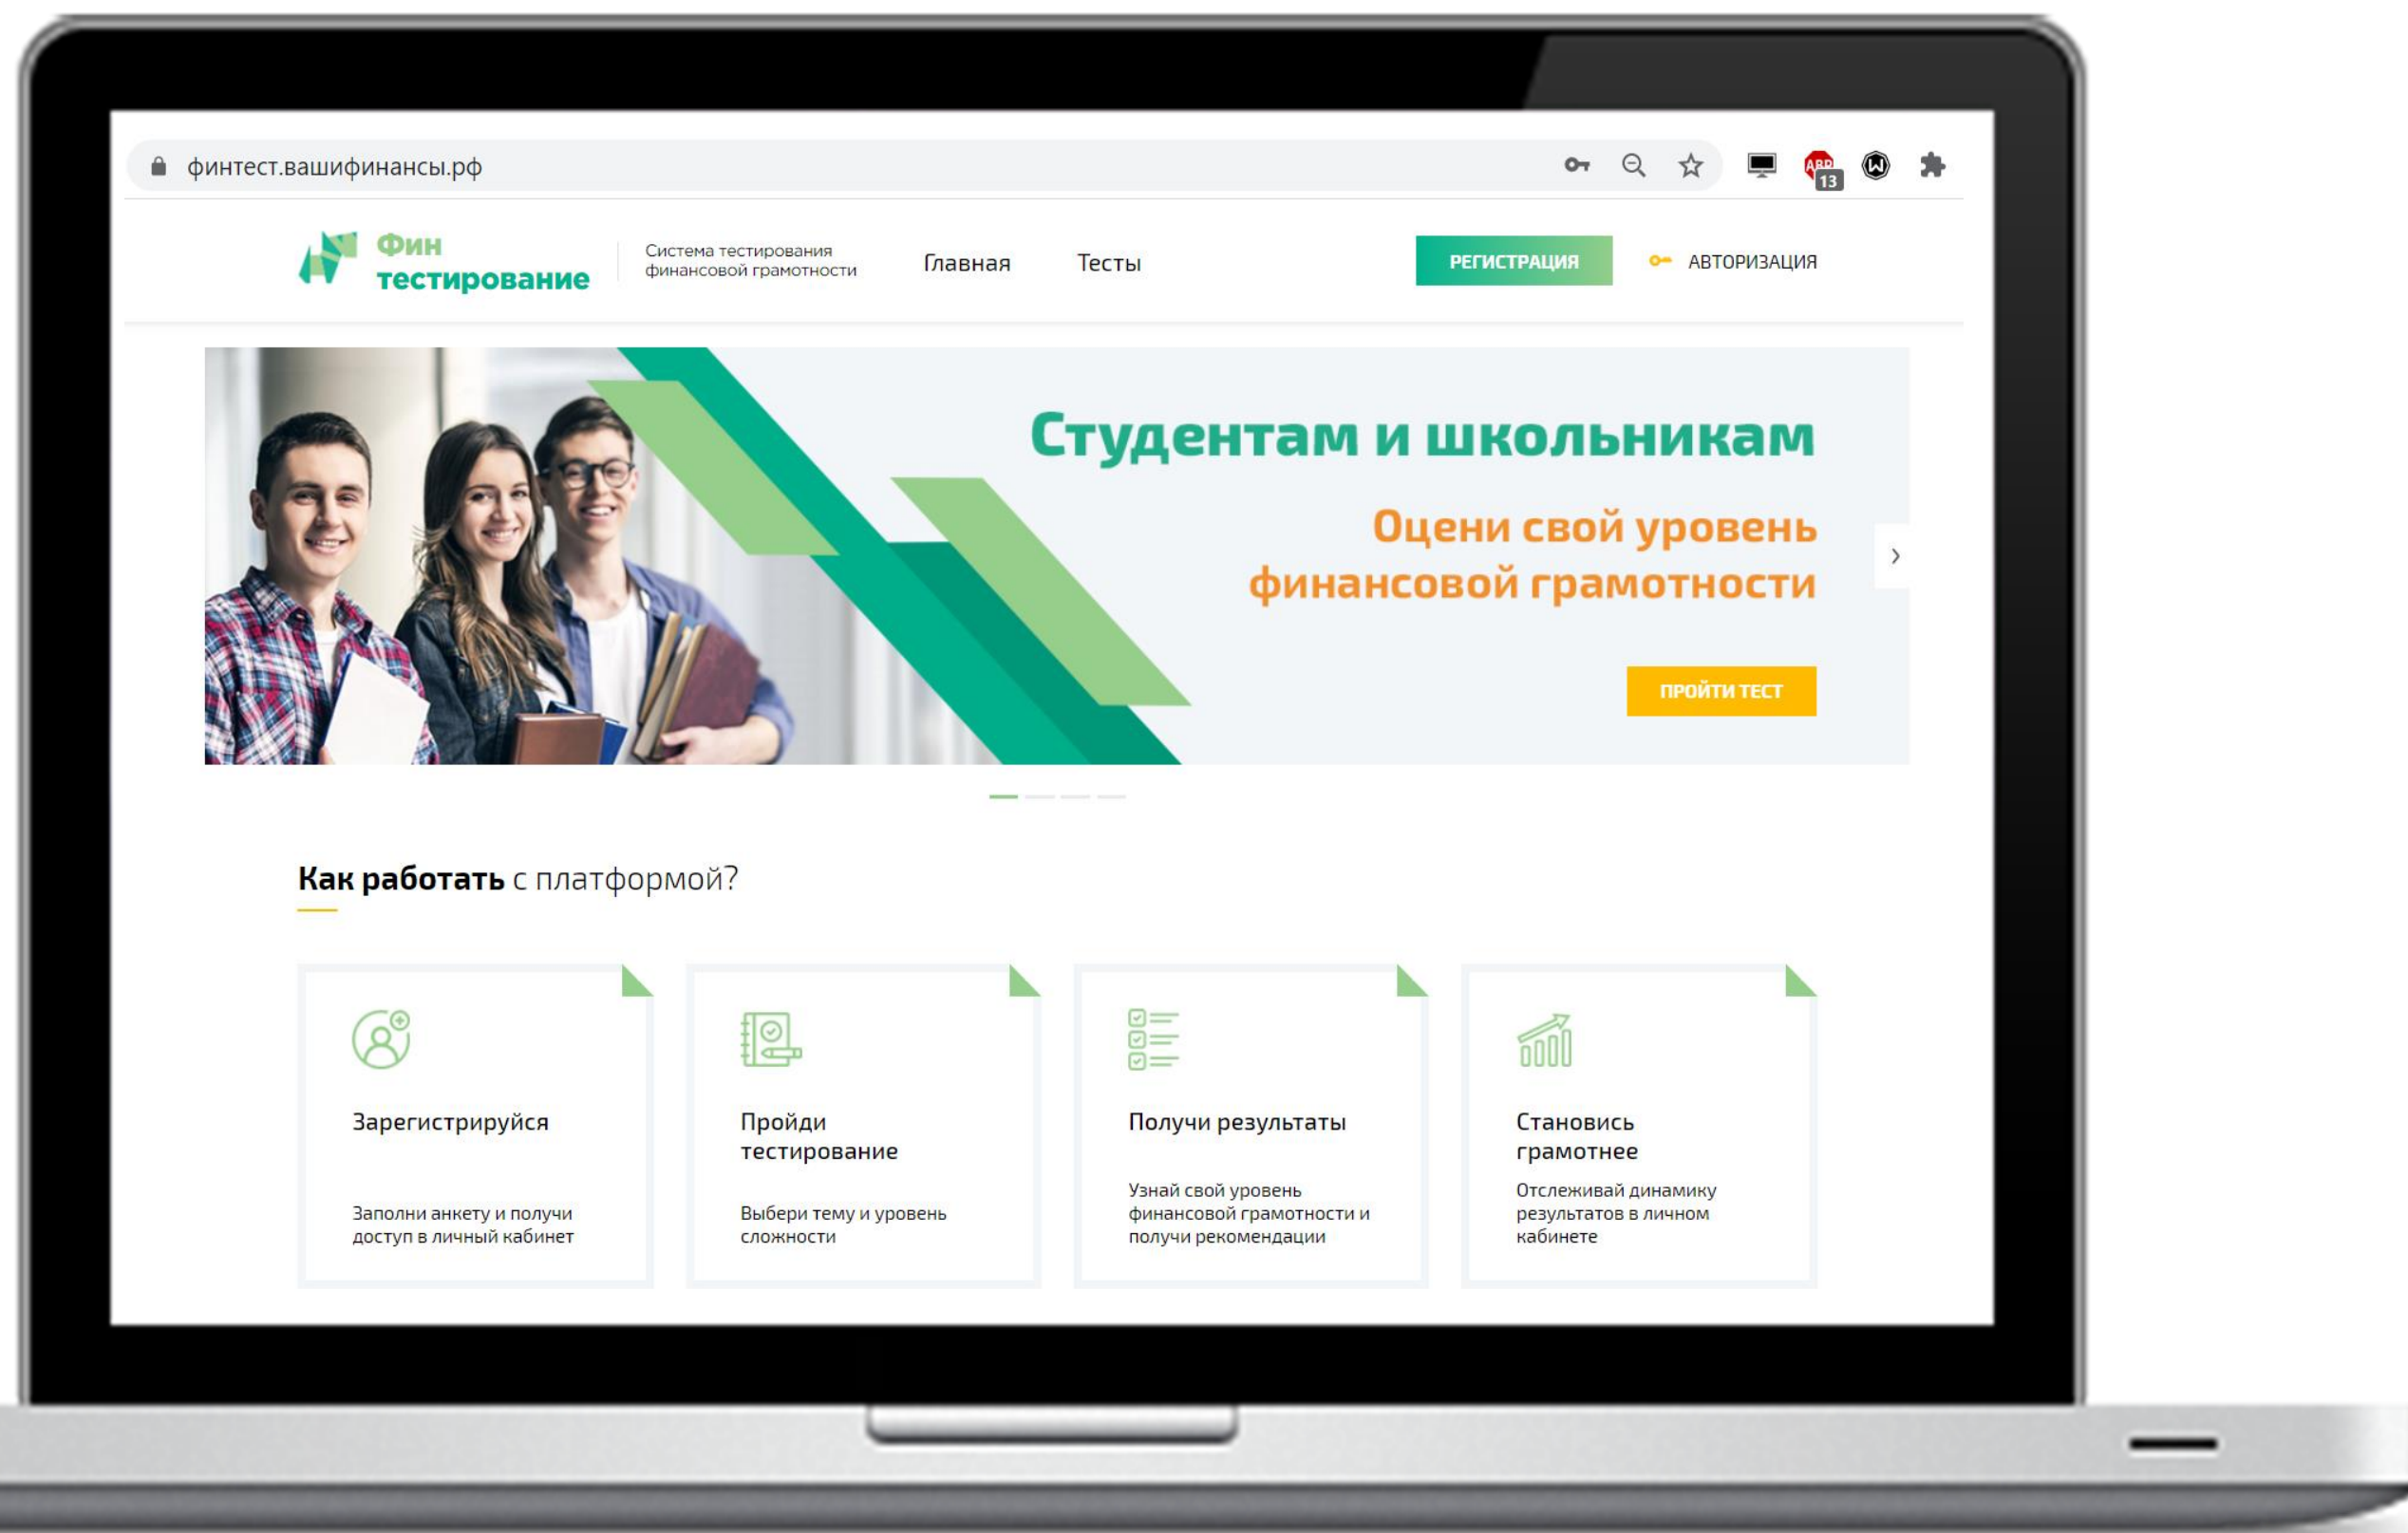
финтест.вашифинансы.рф

ABP 13

Фин тестирование

Система тестирования финансовой грамотности

Главная

Тесты

РЕГИСТРАЦИЯ

АВТОРИЗАЦИЯ

Студентам и школьникам

Оцени свой уровень финансовой грамотности

ПРОЙТИ ТЕСТ

Как работать с платформой?

Зарегистрируйся

Заполни анкету и получи доступ в личный кабинет

Пройди тестирование

Выбери тему и уровень сложности

Получи результаты

Узнай свой уровень финансовой грамотности и получи рекомендации

Становись грамотнее

Отслеживай динамику результатов в личном кабинете